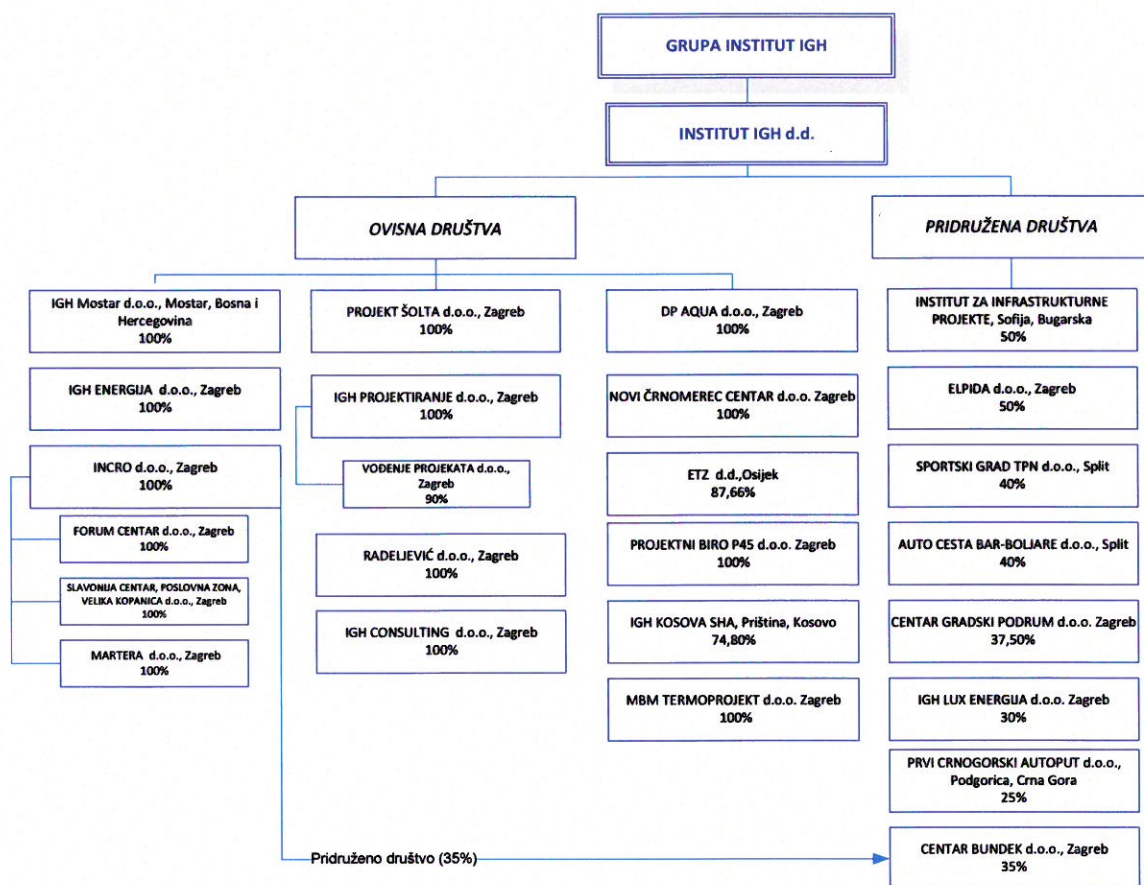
GRUPA INSTITUT IGH

INSTITUT IGH d.d.

OVISNA DRUŠTVA

PRIDRUŽENA DRUŠTVA

IGH Mostar d.o.o., Mostar, Bosna i Hercegovina
100%

IGH ENERGIJA d.o.o., Zagreb
100%

INCRO d.o.o., Zagreb
100%

FORUM CENTAR d.o.o., Zagreb
100%

SLAVONIJA CENTAR, POSLOVNA ZONA, VELIKA KOPANICA d.o.o., Zagreb
100%

MARTERA d.o.o., Zagreb
100%

PROJEKT ŠOLTA d.o.o., Zagreb
100%

IGH PROJEKTIRANJE d.o.o., Zagreb
100%

VOĐENJE PROJEKATA d.o.o., Zagreb
90%

RADELJEVIĆ d.o.o., Zagreb
100%

IGH CONSULTING d.o.o., Zagreb
100%

DP AQUA d.o.o., Zagreb
100%

NOVI ČRNOMEREC CENTAR d.o.o. Zagreb
100%

ETZ d.d.,Osijek
87,66%

PROJEKTNI BIRO P45 d.o.o. Zagreb
100%

IGH KOSOVA SHA, Priština, Kosovo
74,80%

MBM TERMOPROJEKT d.o.o. Zagreb
100%

INSTITUT ZA INFRASTRUKTURNE PROJEKTE, Sofija, Bugarska
50%

ELPIDA d.o.o., Zagreb
50%

SPORTSKI GRAD TPN d.o.o., Split
40%

AUTO CESTA BAR-BOLJARE d.o.o., Split
40%

CENTAR GRADSKI PODRUM d.o.o. Zagreb
37,50%

IGH LUX ENERGIJA d.o.o. Zagreb
30%

PRVI CRNOGORSKI AUTOPUT d.o.o., Podgorica, Crna Gora
25%

Pridruženo društvo (35%)

CENTAR BUNDEK d.o.o., Zagreb
35%